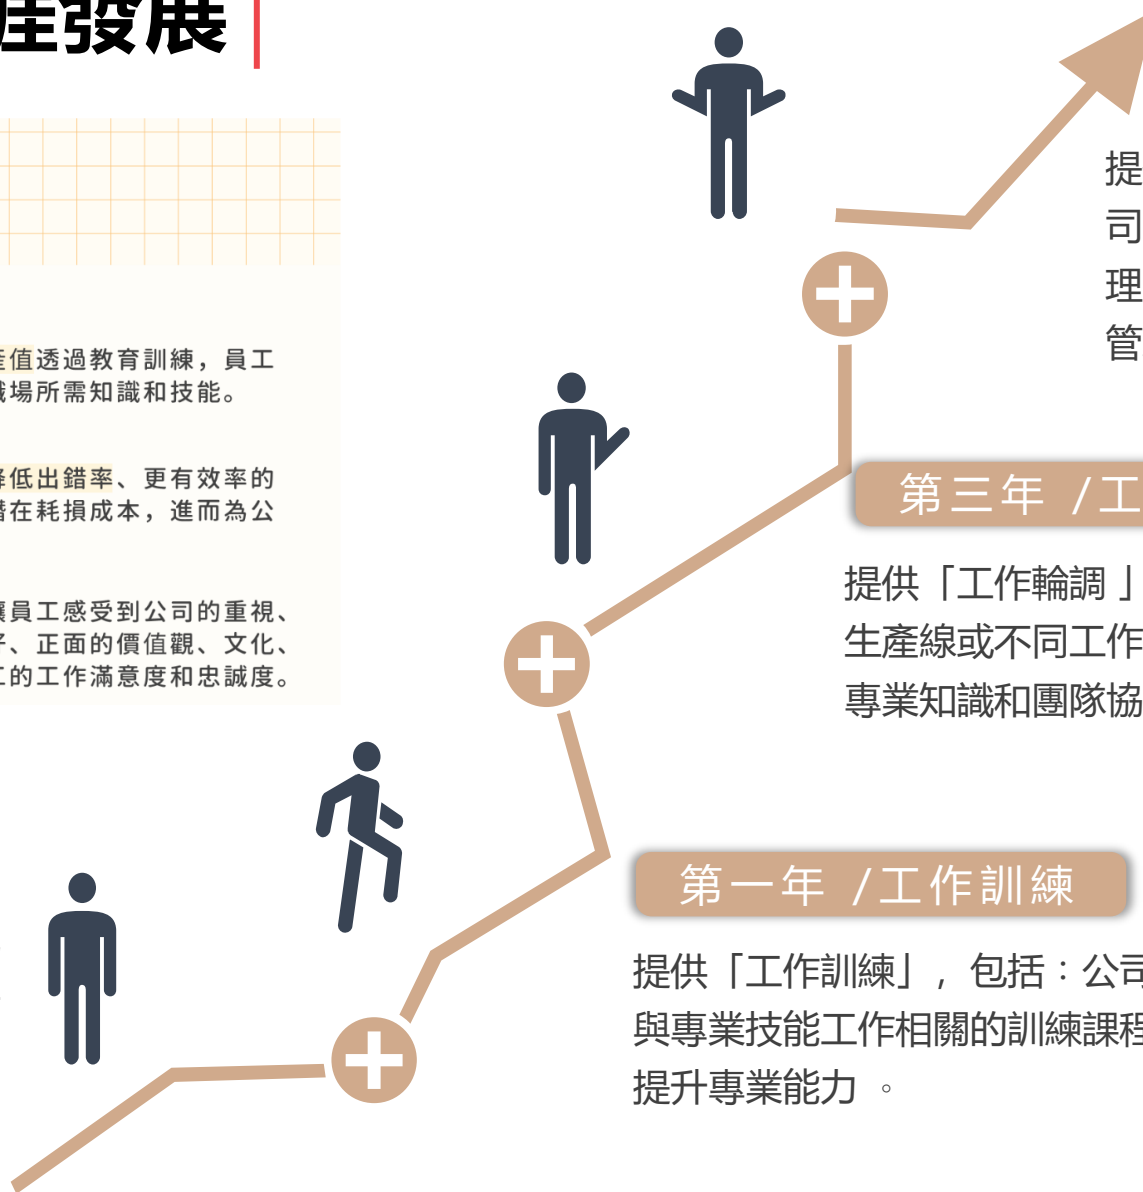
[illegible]涯發展

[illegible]產值透過教育訓練，員工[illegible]職場所需知識和技能。

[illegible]降低出錯率、更有效率的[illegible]潛在耗損成本，進而為公

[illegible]讓員工感受到公司的重視、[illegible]予、正面的價值觀、文化、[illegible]工的工作滿意度和忠誠度。

提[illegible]
司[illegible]
理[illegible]
管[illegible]

第三年 /工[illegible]

提供「工作輪調」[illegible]生產線或不同工作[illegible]專業知識和團隊協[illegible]

第一年 /工作訓練

提供「工作訓練」，包括：公司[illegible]與專業技能工作相關的訓練課程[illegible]提升專業能力 。